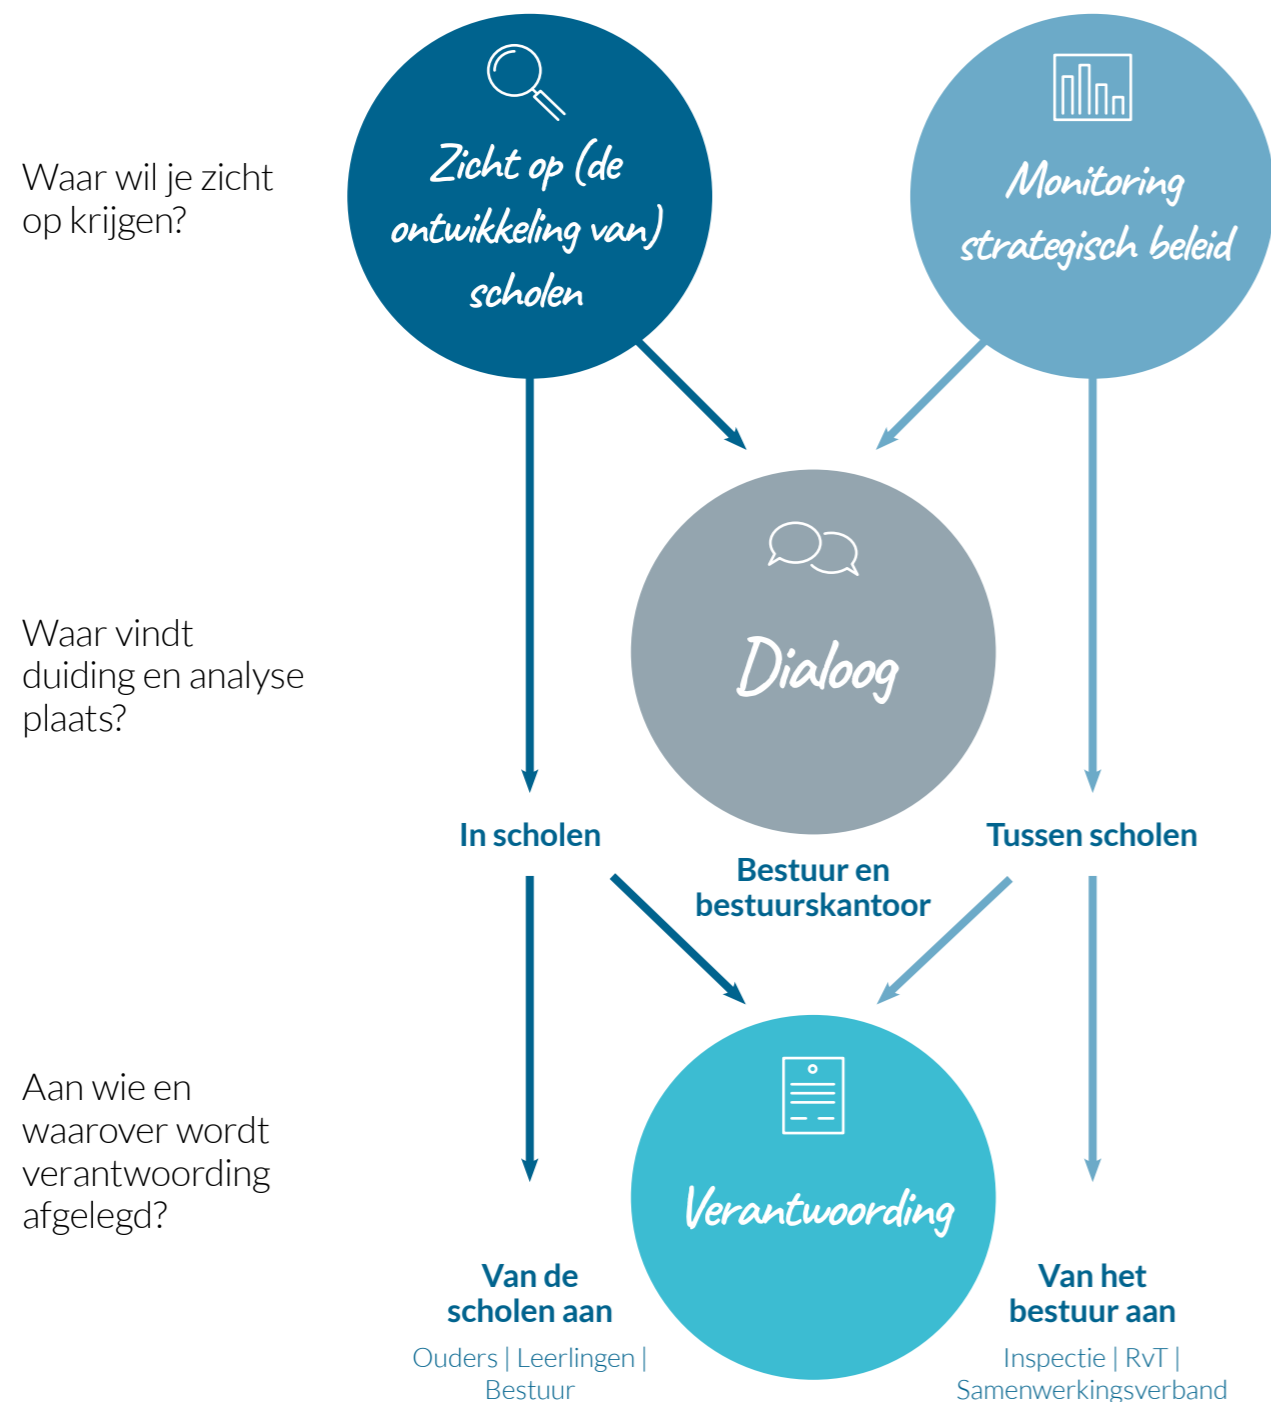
Waar wil je zicht op krijgen?

Zicht op (de ontwikkeling van) scholen

Monitoring strategisch beleid

Waar vindt duiding en analyse plaats?

Dialoog

In scholen

Tussen scholen

Bestuur en bestuurskantoor

Aan wie en waarover wordt verantwoording afgelegd?

Verantwoording

Van de scholen aan

Ouders | Leerlingen | Bestuur

Van het bestuur aan

Inspectie | RvT | Samenwerkingsverband